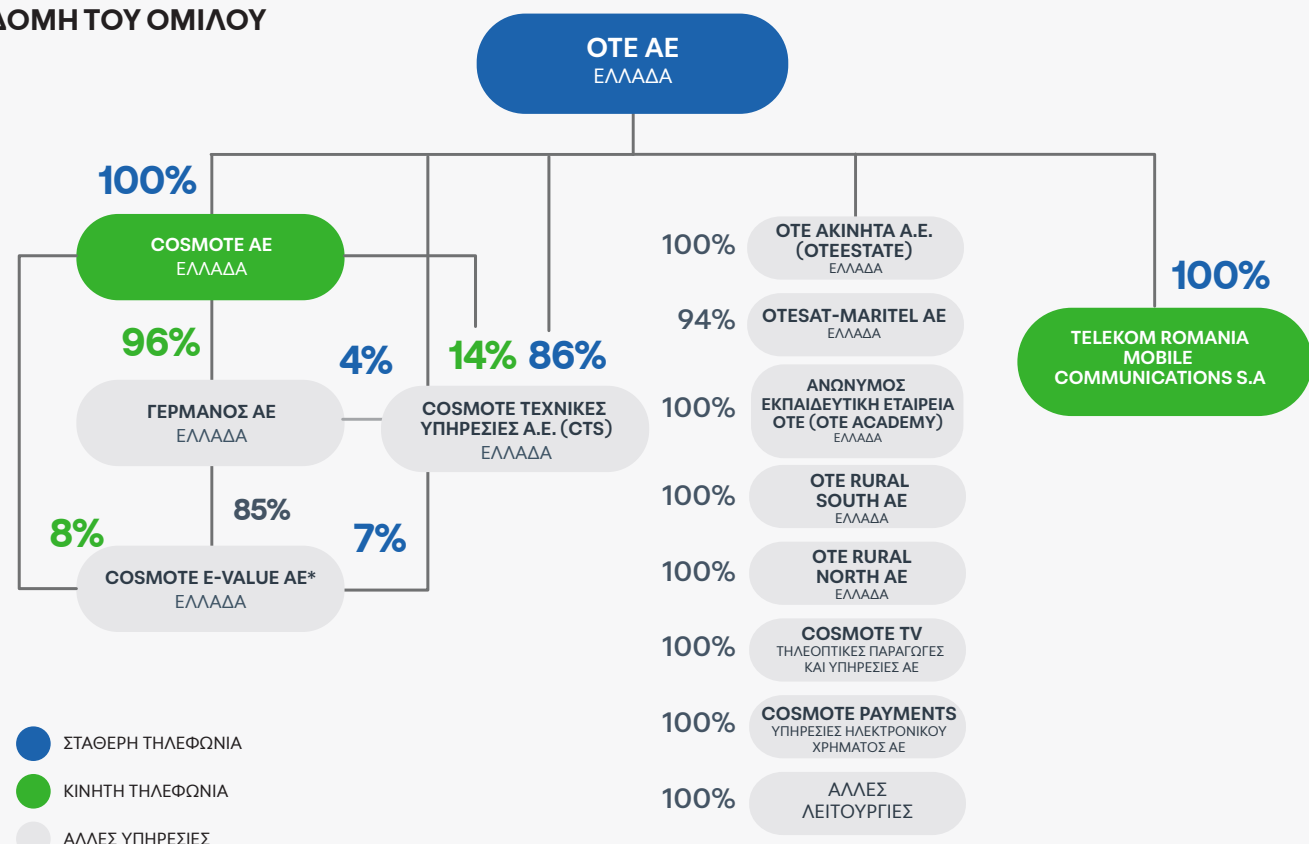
ΔΟΜΗ ΤΟΥ ΟΜΙΛΟΥ

ΟΤΕ ΑΕ
ΕΛΛΑΔΑ

100%

COSMOTE AE
ΕΛΛΑΔΑ

96%

ΓΕΡΜΑΝΟΣ ΑΕ
ΕΛΛΑΔΑ

4%

14% 86%

COSMOTE ΤΕΧΝΙΚΕΣ ΥΠΗΡΕΣΙΕΣ Α.Ε. (CTS)
ΕΛΛΑΔΑ

85%

8%

7%

COSMOTE E-VALUE AE*
ΕΛΛΑΔΑ

100% ΟΤΕ ΑΚΙΝΗΤΑ Α.Ε. (ΟΤΕESTATE)
ΕΛΛΑΔΑ

94% OTESAT-MARITEL AE
ΕΛΛΑΔΑ

100% ΑΝΩΝΥΜΟΣ ΕΚΠΑΙΔΕΥΤΙΚΗ ΕΤΑΙΡΕΙΑ ΟΤΕ (OTE ACADEMY)
ΕΛΛΑΔΑ

100% OTE RURAL SOUTH AE
ΕΛΛΑΔΑ

100% OTE RURAL NORTH AE
ΕΛΛΑΔΑ

100% COSMOTE TV
ΤΗΛΕΟΠΤΙΚΕΣ ΠΑΡΑΓΩΓΕΣ ΚΑΙ ΥΠΗΡΕΣΙΕΣ ΑΕ

100% COSMOTE PAYMENTS
ΥΠΗΡΕΣΙΕΣ ΗΛΕΚΤΡΟΝΙΚΟΥ ΧΡΗΜΑΤΟΣ ΑΕ

100% ΑΛΛΕΣ ΛΕΙΤΟΥΡΓΙΕΣ

100%

TELEKOM ROMANIA MOBILE COMMUNICATIONS S.A

ΣΤΑΘΕΡΗ ΤΗΛΕΦΩΝΙΑ
ΚΙΝΗΤΗ ΤΗΛΕΦΩΝΙΑ
ΑΛΛΕΣ ΥΠΗΡΕΣΙΕΣ